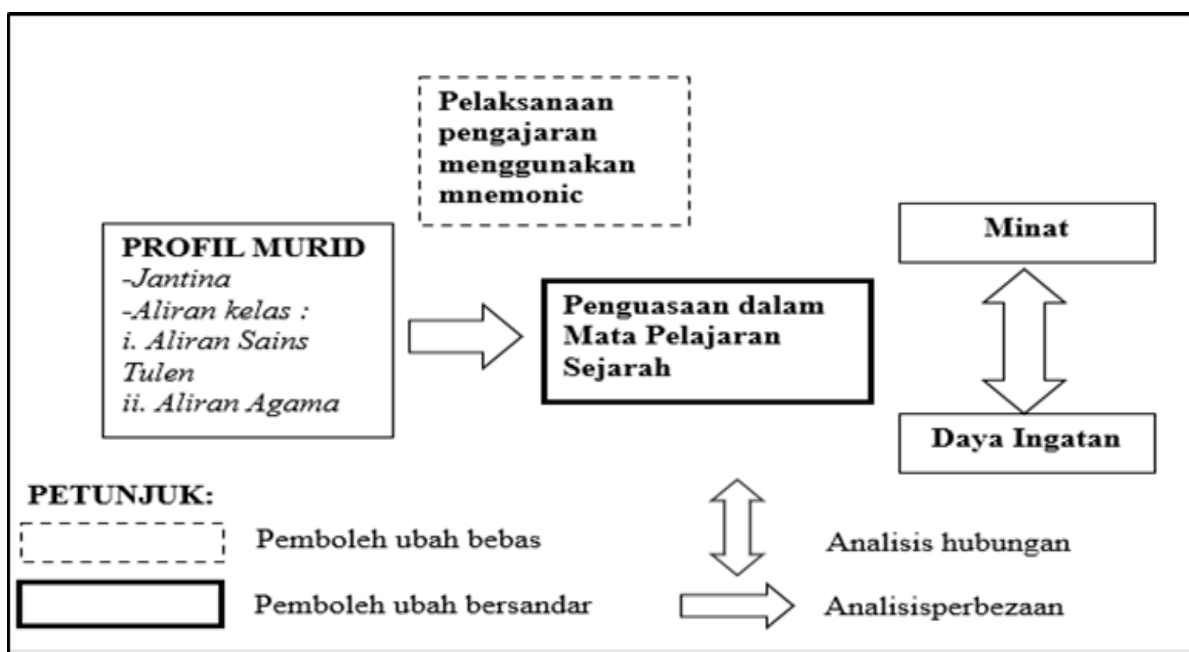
Pelaksanaan pengajaran menggunakan mnemonic

PROFIL MURID
-Jantina
-Aliran kelas :
i. Aliran Sains Tulen
ii. Aliran Agama

Penguasaan dalam Mata Pelajaran Sejarah

Minat

Daya Ingatan

PETUNJUK:

Pemboleh ubah bebas

Pemboleh ubah bersandar

Analisis hubungan

Analisisperbezaan